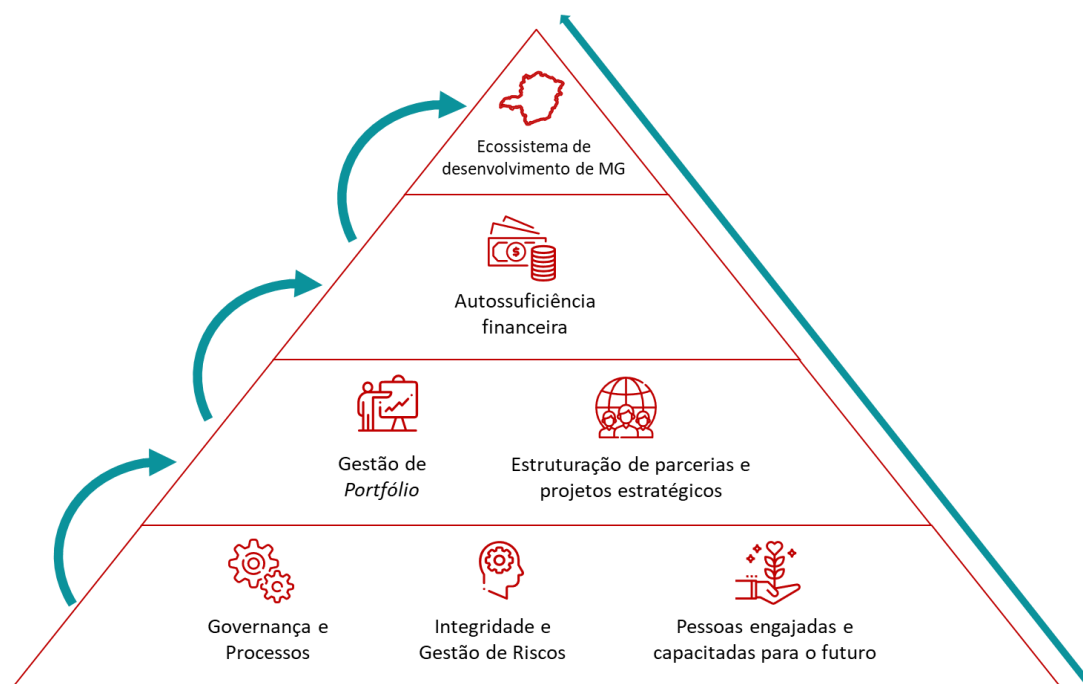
Ecossistema de desenvolvimento de MG

Autossuficiência financeira

Gestão de *Portfólio*

Estruturação de parcerias e projetos estratégicos

Governança e Processos

Integridade e Gestão de Riscos

Pessoas engajadas e capacitadas para o futuro